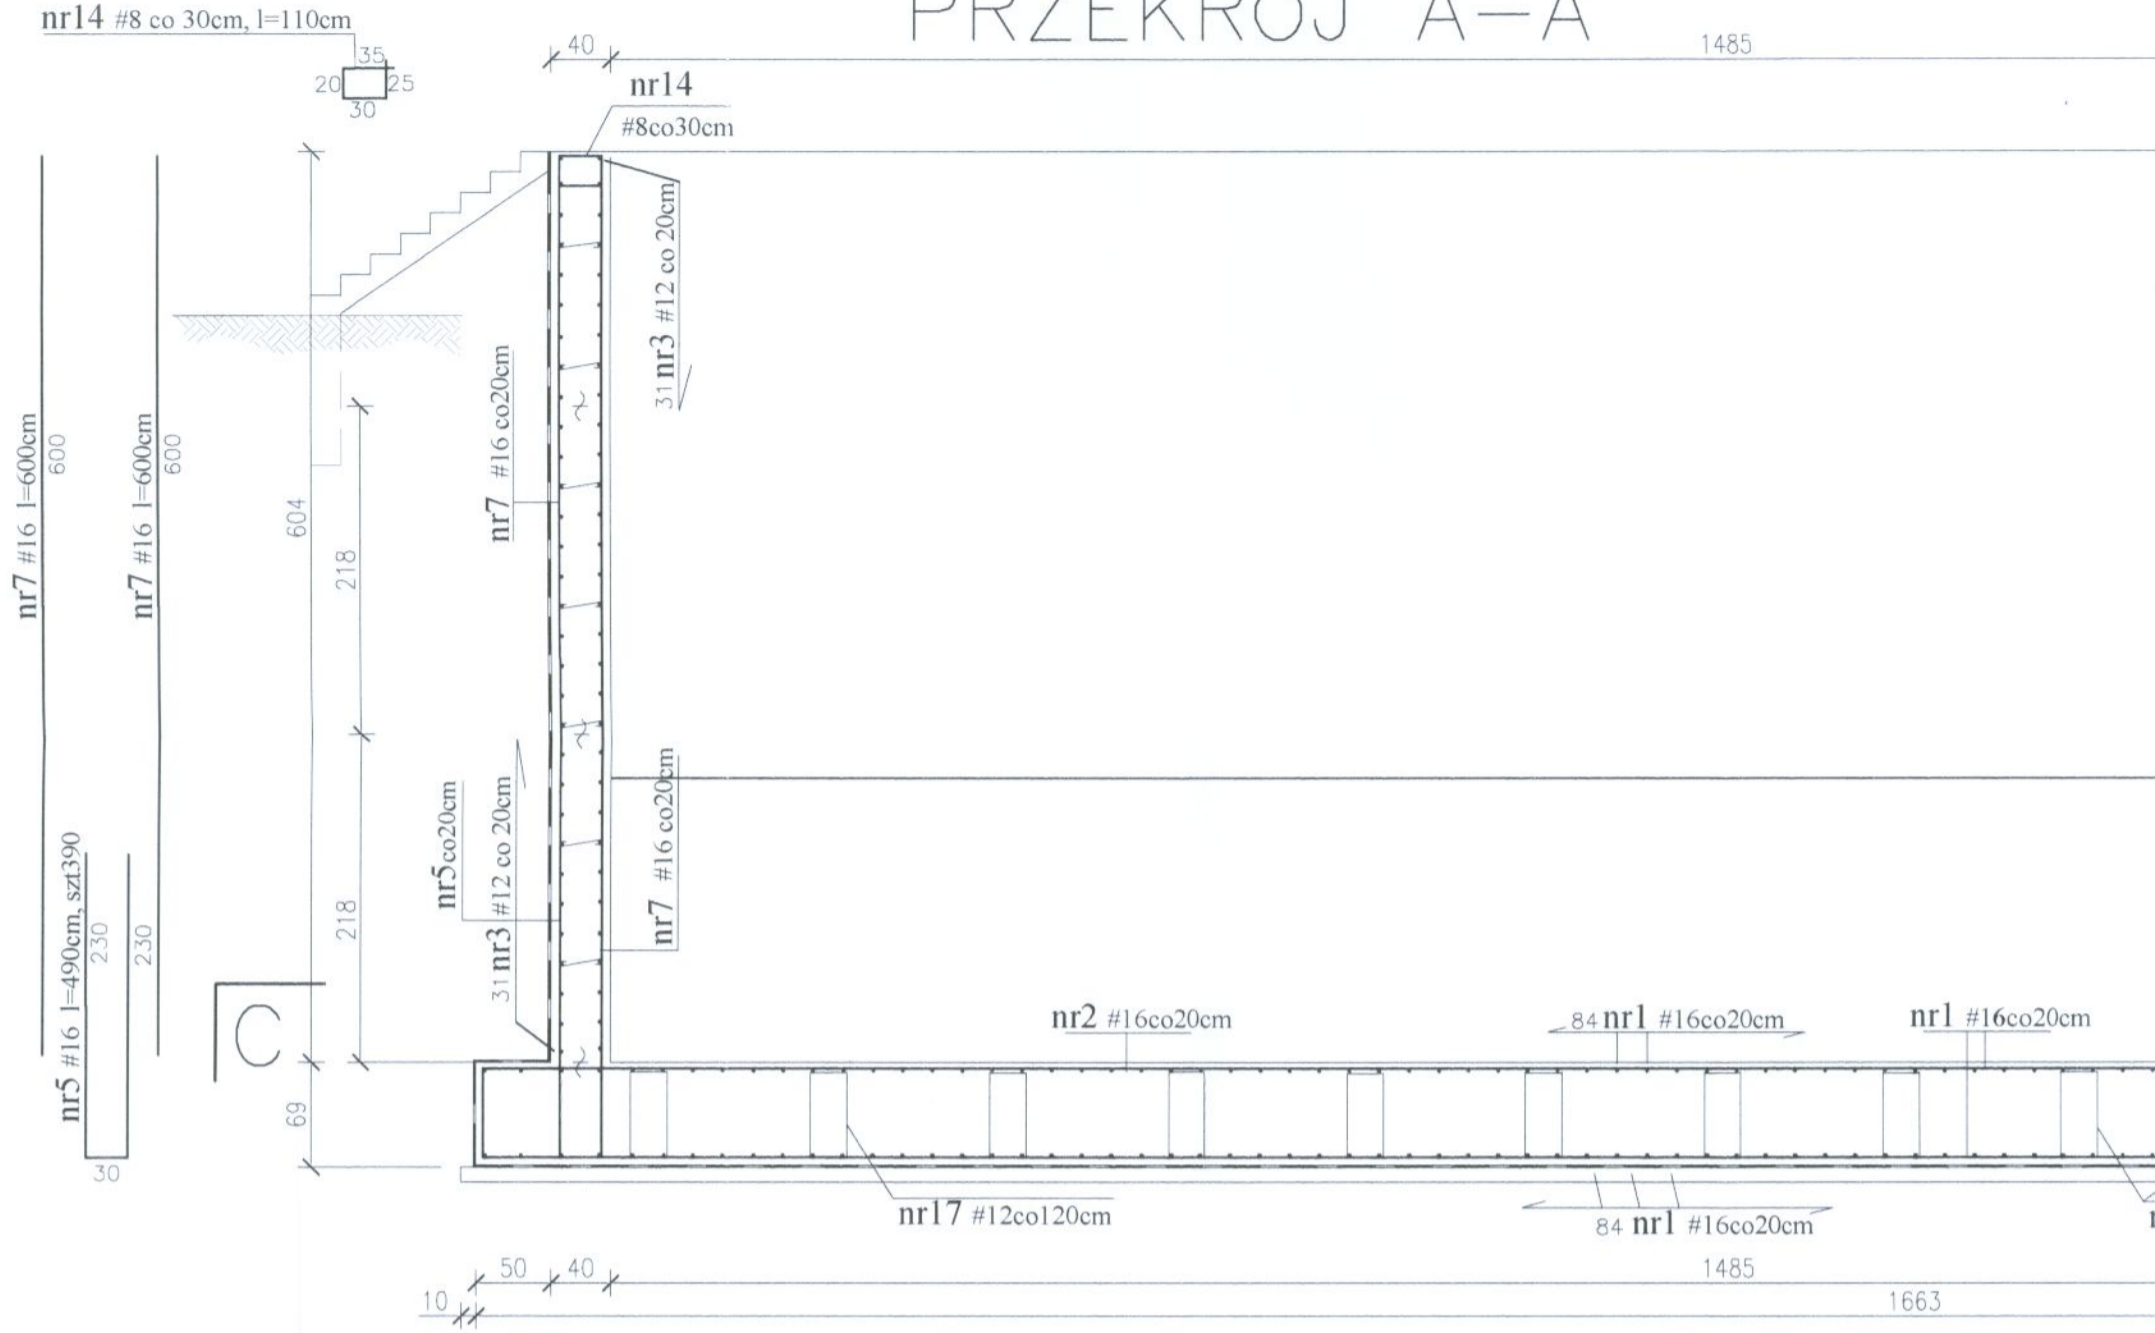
PRZEKRÓJ A–A

nr14 #8 co 30cm, l=110cm
35
20
25
30

40
1485
nr14
#8co30cm

31 nr3 #12 co 20cm

nr7 #16 l=600cm
600
nr7 #16 l=600cm
600

604
218
218
69

nr7 #16 co20cm

nr5co20cm
31 nr3 #12 co 20cm
nr7 #16 co20cm

nr5 #16 l=490cm, szt390
230
230
30

C

nr2 #16co20cm
84 nr1 #16co20cm
nr1 #16co20cm

nr17 #12co120cm
84 nr1 #16co20cm

50
40
1485
10
1663